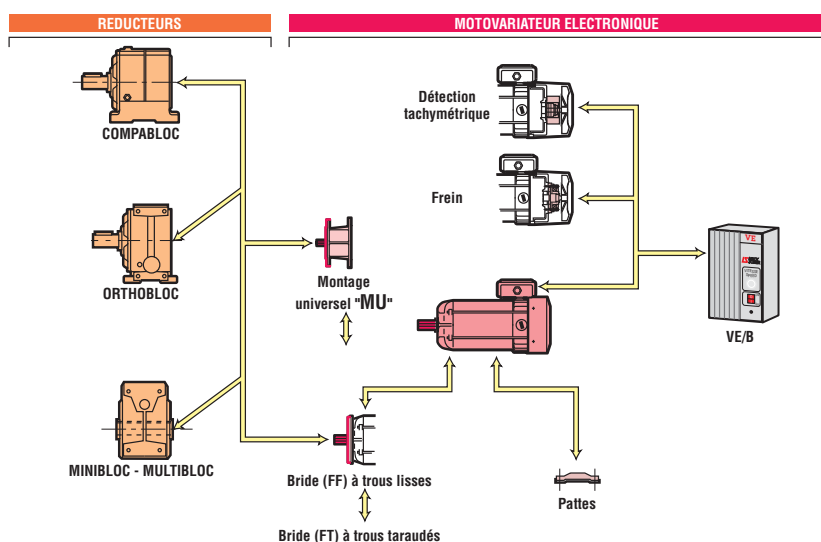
REDUCTEURS

MOTOVARIATEUR ELECTRONIQUE

COMPABLOC

ORTHOBLOC

MINIBLOC - MULTIBLOC

Montage universel "MU"

Bride (FF) à trous lisses

Bride (FT) à trous taraudés

Détection tachymétrique

Frein

VE

VE/B

Pattes